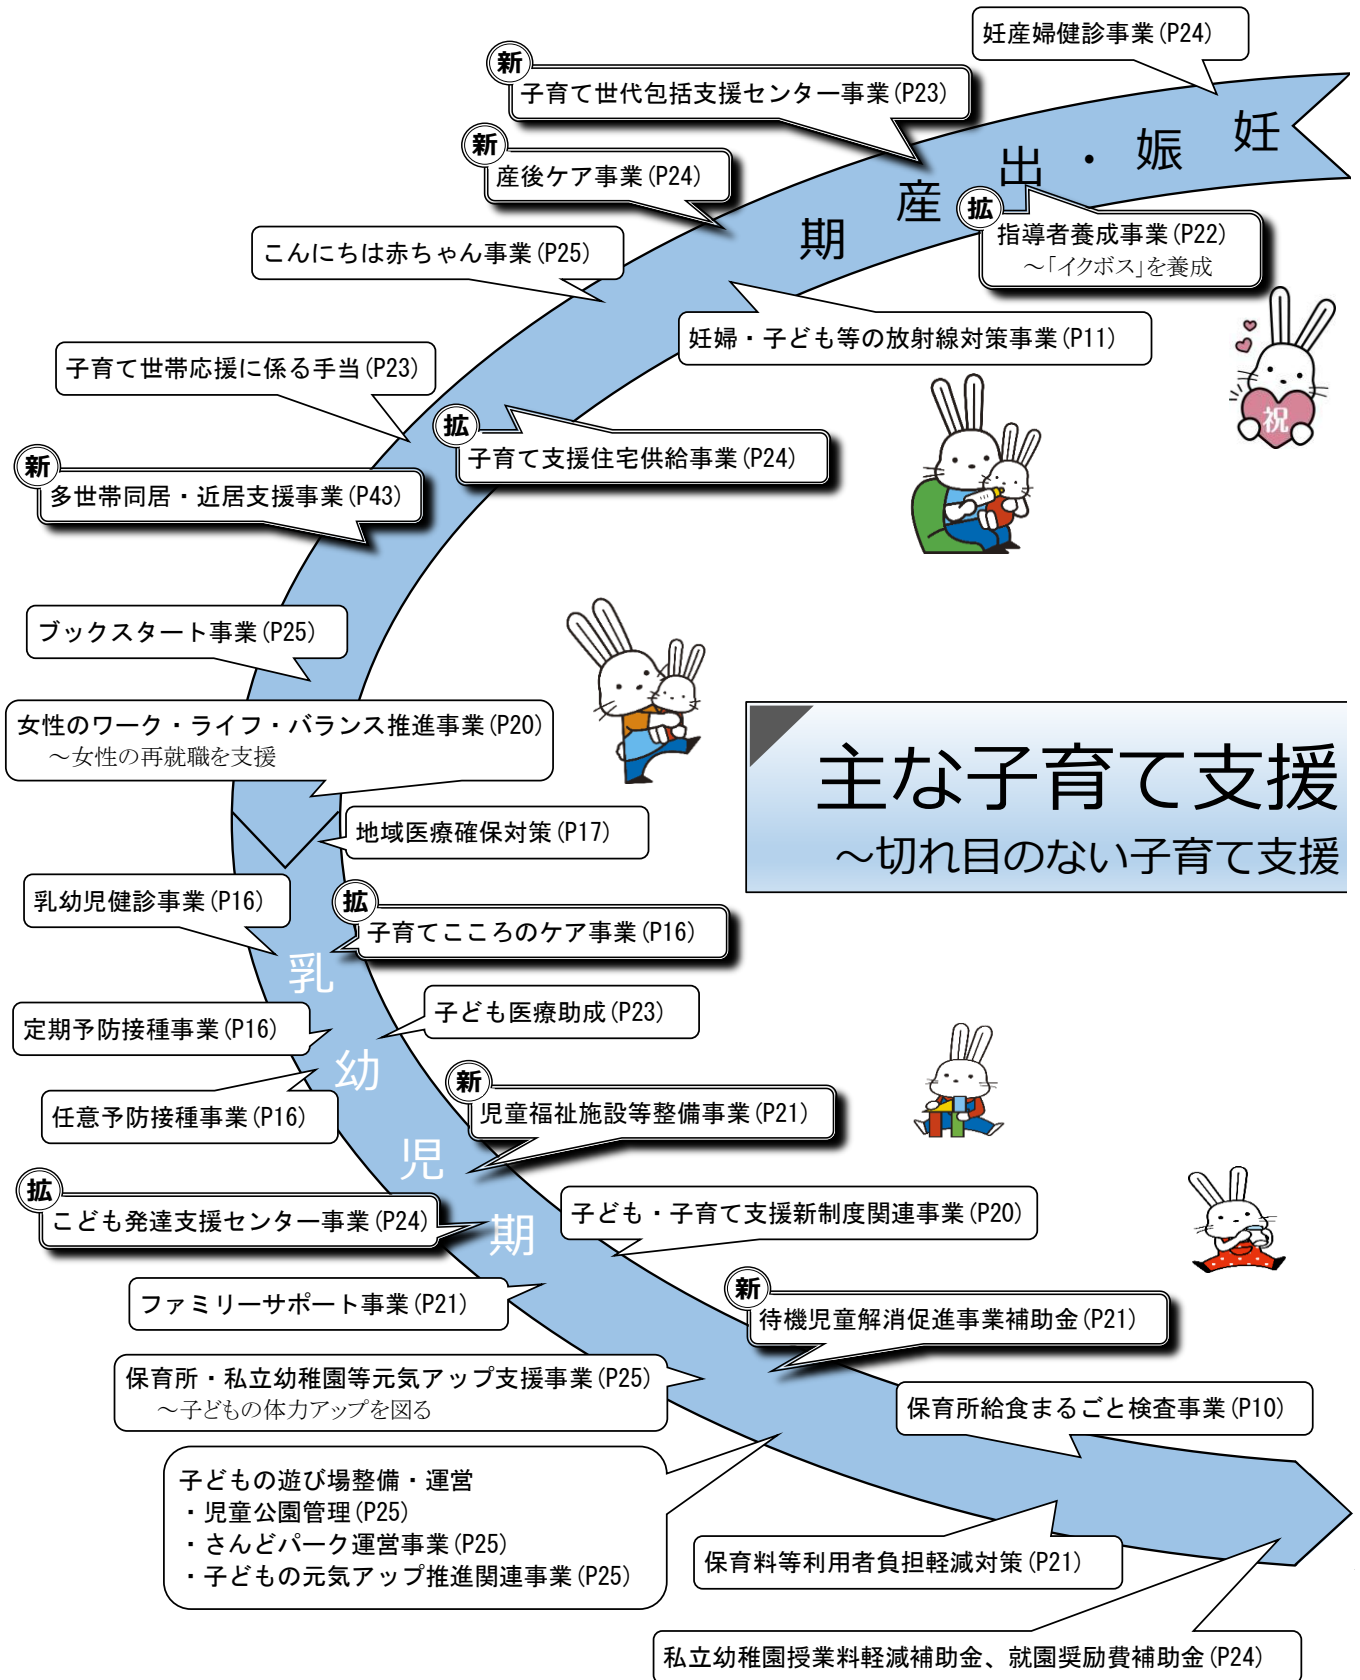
妊産婦健診事業(P24)

新 子育て世代包括支援センター事業(P23)

妊・娠・出産期

新 産後ケア事業(P24)

拡 指導者養成事業(P22)
～「イクボス」を養成

こんにちは赤ちゃん事業(P25)

妊婦・子ども等の放射線対策事業(P11)

子育て世帯応援に係る手当(P23)

祝

拡 子育て支援住宅供給事業(P24)

新 多世帯同居・近居支援事業(P43)

ブックスタート事業(P25)

女性のワーク・ライフ・バランス推進事業(P20)
～女性の再就職を支援

主な子育て支援
～切れ目のない子育て支援

地域医療確保対策(P17)

乳幼児健診事業(P16)

拡 子育てこころのケア事業(P16)

乳幼児期

子ども医療助成(P23)

定期予防接種事業(P16)

任意予防接種事業(P16)

新 児童福祉施設等整備事業(P21)

拡 こども発達支援センター事業(P24)

子ども・子育て支援新制度関連事業(P20)

ファミリーサポート事業(P21)

新 待機児童解消促進事業補助金(P21)

保育所・私立幼稚園等元気アップ支援事業(P25)
～子どもの体力アップを図る

保育所給食まるごと検査事業(P10)

子どもの遊び場整備・運営
・児童公園管理(P25)
・さんどパーク運営事業(P25)
・子どもの元気アップ推進関連事業(P25)

保育料等利用者負担軽減対策(P21)

私立幼稚園授業料軽減補助金、就園奨励費補助金(P24)